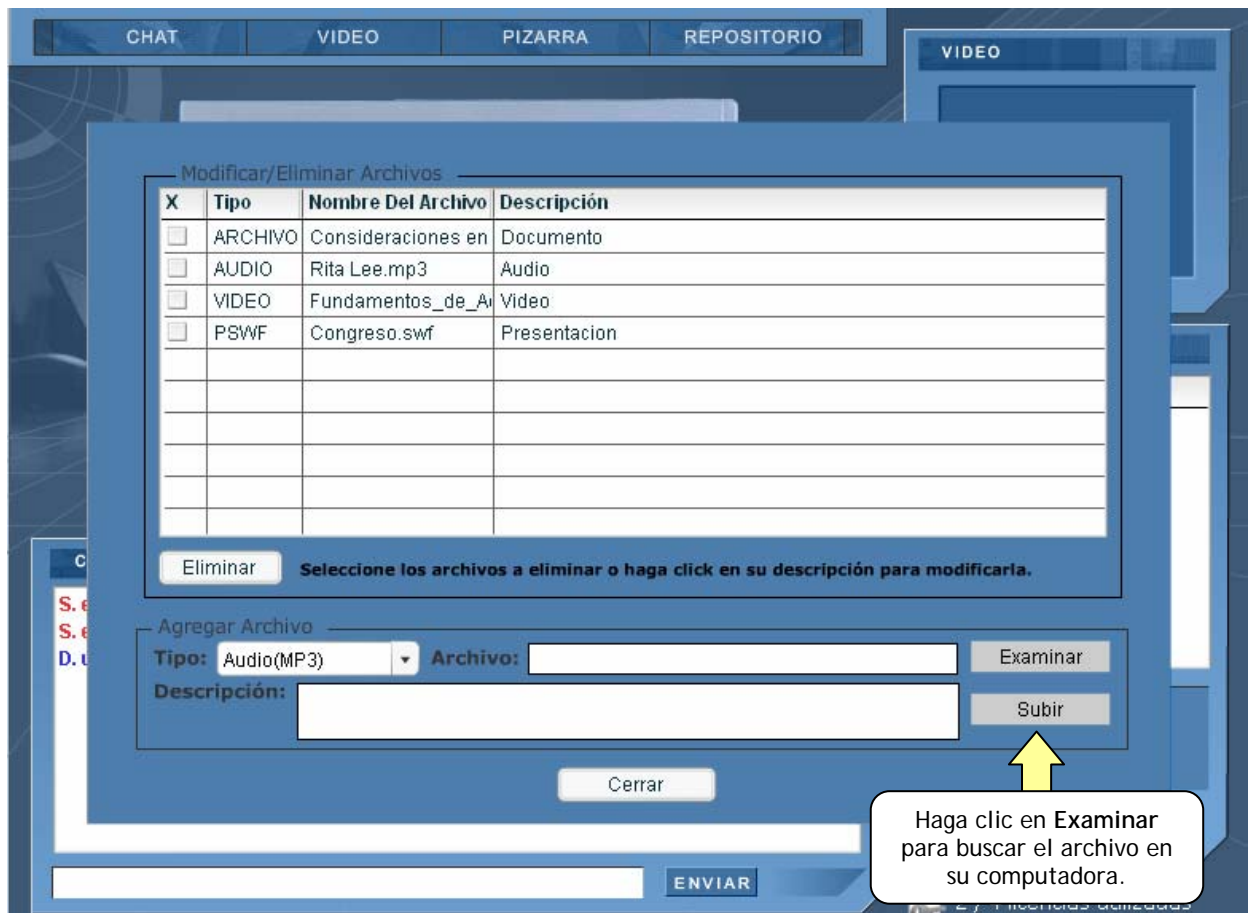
CHAT VIDEO PIZARRA REPOSITORIO

VIDEO

Modificar/Eliminar Archivos

| X | Tipo | Nombre Del Archivo | Descripción |
|---|---|---|---|
| | ARCHIVO | Consideraciones en | Documento |
| | AUDIO | Rita Lee.mp3 | Audio |
| | VIDEO | Fundamentos_de_A | Video |
| | PSWF | Congreso.swf | Presentacion |
| | | | |
| | | | |
| | | | |
| | | | |
| | | | |

Eliminar Seleccione los archivos a eliminar o haga click en su descripción para modificarla.

C

S. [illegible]
S. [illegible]
D. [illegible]

Agregar Archivo

Tipo: Audio(MP3) Archivo: Examinar

Descripción: Subir

Cerrar

Haga clic en Examinar para buscar el archivo en su computadora.

ENVIAR

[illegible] licencias utilizadas